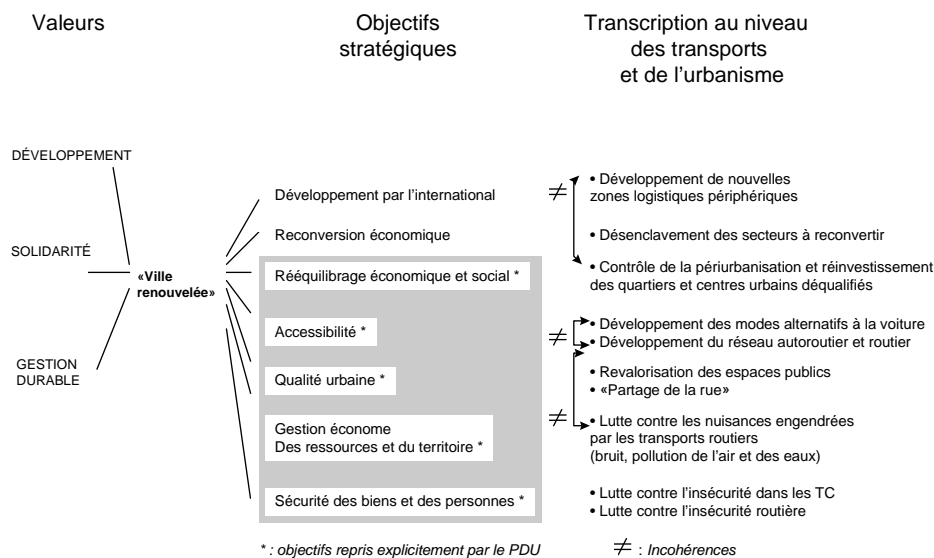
Valeurs

Objectifs stratégiques

Transcription au niveau des transports et de l'urbanisme

DÉVELOPPEMENT

SOLIDARITÉ

GESTION DURABLE

«Ville renouvelée»

Développement par l'international

Reconversion économique

Rééquilibrage économique et social *

Accessibilité *

Qualité urbaine *

Gestion économe Des ressources et du territoire *

Sécurité des biens et des personnes *

$\neq$

• Développement de nouvelles zones logistiques périphériques

• Désenclavement des secteurs à reconvertir

• Contrôle de la périurbanisation et réinvestissement des quartiers et centres urbains déqualifiés

$\neq$

• Développement des modes alternatifs à la voiture
• Développement du réseau autoroutier et routier

• Revalorisation des espaces publics
• «Partage de la rue»

$\neq$

• Lutte contre les nuisances engendrées par les transports routiers (bruit, pollution de l'air et des eaux)

• Lutte contre l'insécurité dans les TC
• Lutte contre l'insécurité routière

* : objectifs repris explicitement par le PDU

$\neq$ : Incohérences